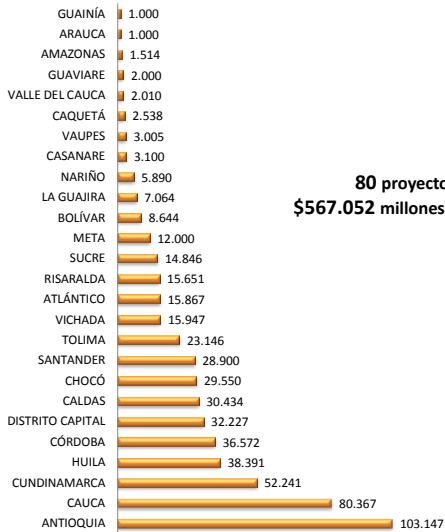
GUAINÍA 1.000
ARAUCA 1.000
AMAZONAS 1.514
GUAVIARE 2.000
VALLE DEL CAUCA 2.010
CAQUETÁ 2.538
VAUPES 3.005
CASANARE 3.100
NARIÑO 5.890
LA GUAJIRA 7.064
BOLÍVAR 8.644
META 12.000
SUCRE 14.846
RISARALDA 15.651
ATLÁNTICO 15.867
VICHADA 15.947
TOLIMA 23.146
SANTANDER 28.900
CHOCÓ 29.550
CALDAS 30.434
DISTRITO CAPITAL 32.227
CÓRDOBA 36.572
HUILA 38.391
CUNDINAMARCA 52.241
CAUCA 80.367
ANTIOQUIA 103.147

80 proyecto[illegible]
$567.052 millones